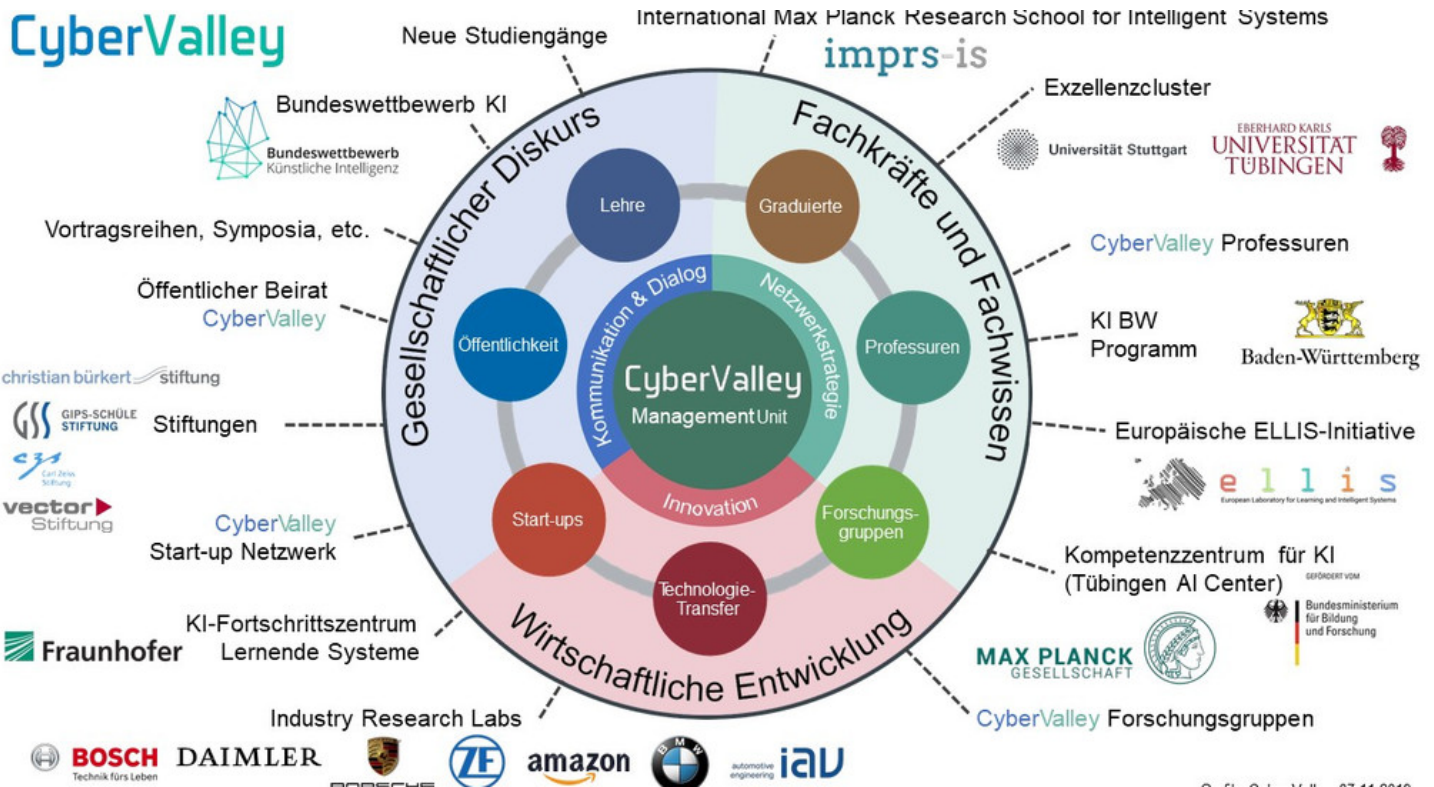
CyberValley

Neue Studiengänge

International Max Planck Research School for Intelligent Systems

imprs-is

Bundeswettbewerb KI

Bundeswettbewerb Künstliche Intelligenz

Exzellenzcluster

Universität Stuttgart

EBERHARD KARLS UNIVERSITÄT TÜBINGEN

Gesellschaftlicher Diskurs

Fachkräfte und Fachwissen

Wirtschaftliche Entwicklung

Lehre

Graduierte

Öffentlichkeit

Professuren

Start-ups

Forschungsgruppen

Technologie-Transfer

Kommunikation & Dialog

Netzwerkstrategie

Innovation

CyberValley Management Unit

Vortragsreihen, Symposia, etc.

CyberValley Professuren

Öffentlicher Beirat CyberValley

KI BW Programm

Baden-Württemberg

christian bürkert stiftung

GIPS-SCHÜLE STIFTUNG

Carl Zeiss Stiftung

vector Stiftung

Stiftungen

Europäische ELLIS-Initiative

ellis

European Laboratory for Learning and Intelligent Systems

CyberValley Start-up Netzwerk

Kompetenzzentrum für KI (Tübingen AI Center)

GEFÖRDERT VOM

Bundesministerium für Bildung und Forschung

KI-Fortschrittszentrum Lernende Systeme

Fraunhofer

MAX PLANCK GESELLSCHAFT

Industry Research Labs

CyberValley Forschungsgruppen

BOSCH Technik fürs Leben

DAIMLER

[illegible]

ZF

amazon

BMW

automotive engineering iav

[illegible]